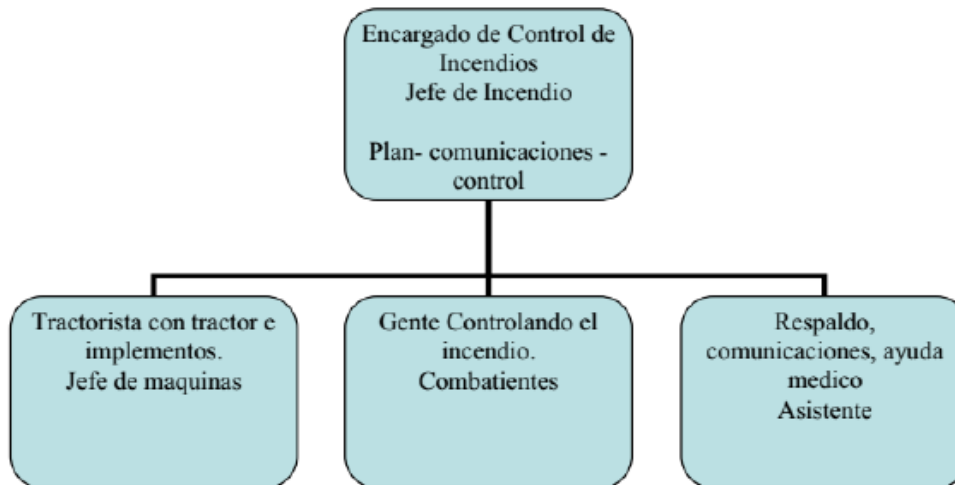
Encargado de Control de Incendios
Jefe de Incendio

Plan- comunicaciones - control

Tractorista con tractor e implementos.
Jefe de maquinas

Gente Controlando el incendio.
Combatientes

Respaldo, comunicaciones, ayuda medico
Asistente